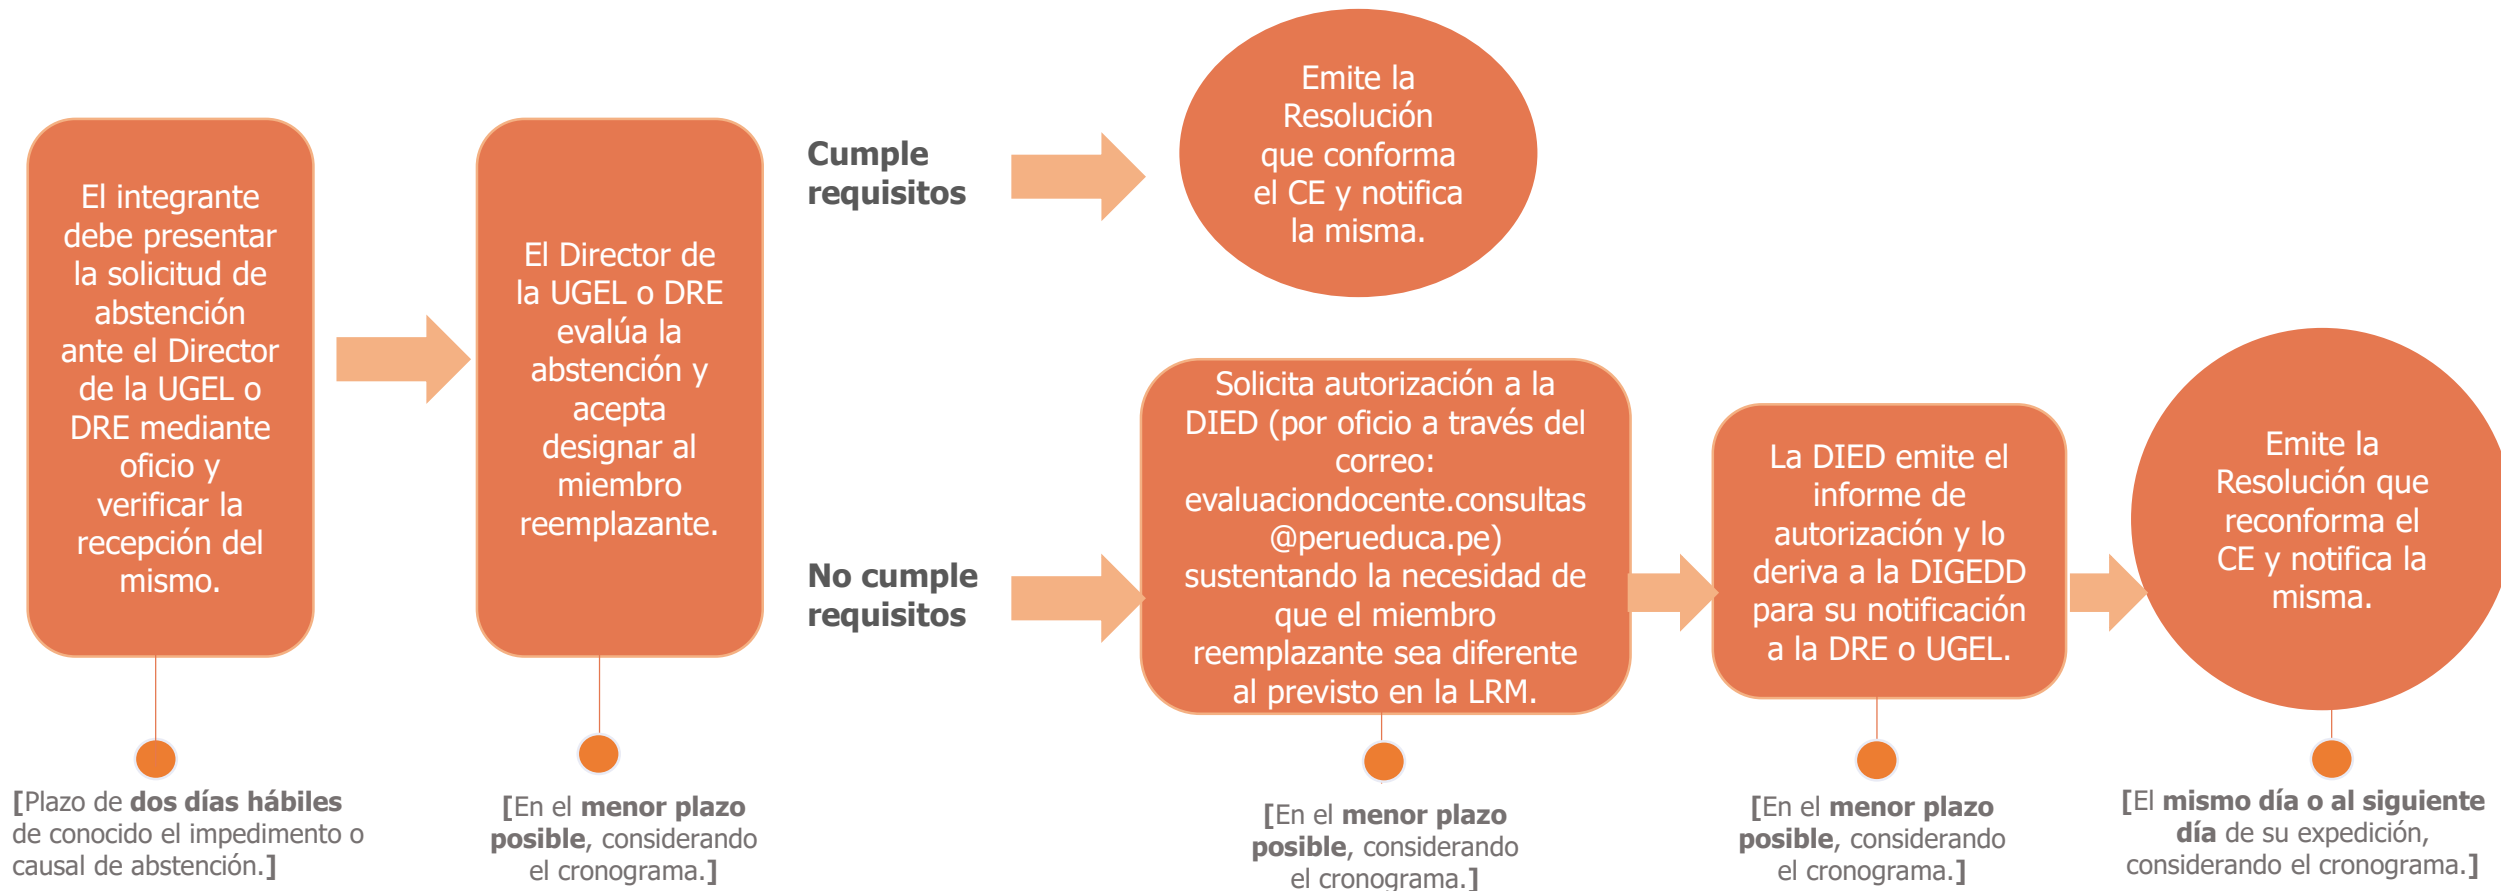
El integrante debe presentar la solicitud de abstención ante el Director de la UGEL o DRE mediante oficio y verificar la recepción del mismo.

[Plazo de **dos días hábiles** de conocido el impedimento o causal de abstención.]

El Director de la UGEL o DRE evalúa la abstención y acepta designar al miembro reemplazante.

[En el **menor plazo posible**, considerando el cronograma.]

**Cumple requisitos**

Emite la Resolución que conforma el CE y notifica la misma.

**No cumple requisitos**

Solicita autorización a la DIED (por oficio a través del correo: evaluaciondocente.consultas @perueduca.pe) sustentando la necesidad de que el miembro reemplazante sea diferente al previsto en la LRM.

[En el **menor plazo posible**, considerando el cronograma.]

La DIED emite el informe de autorización y lo deriva a la DIGEDD para su notificación a la DRE o UGEL.

[En el **menor plazo posible**, considerando el cronograma.]

Emite la Resolución que reconforma el CE y notifica la misma.

[El **mismo día o al siguiente día** de su expedición, considerando el cronograma.]